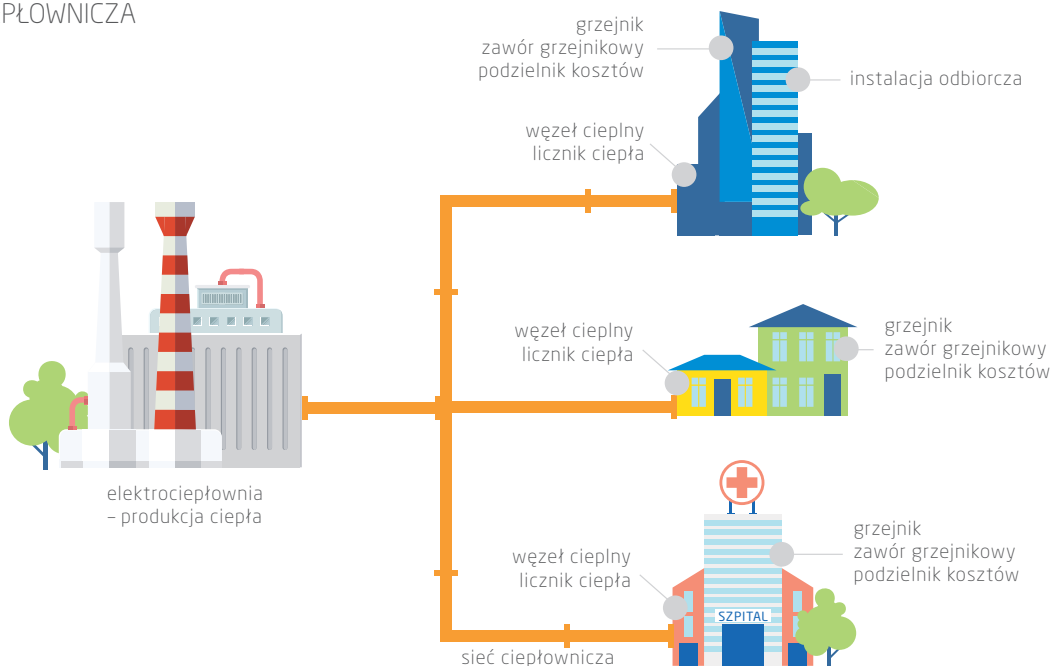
PŁOWNICZA

grzejnik
zawór grzejnikowy
podzielnik kosztów

instalacja odbiorcza

węzeł cieplny
licznik ciepła

węzeł cieplny
licznik ciepła

grzejnik
zawór grzejnikowy
podzielnik kosztów

elektrociepłownia
– produkcja ciepła

grzejnik
zawór grzejnikowy
podzielnik kosztów

węzeł cieplny
licznik ciepła

SZPITAL

sieć ciepłownicza